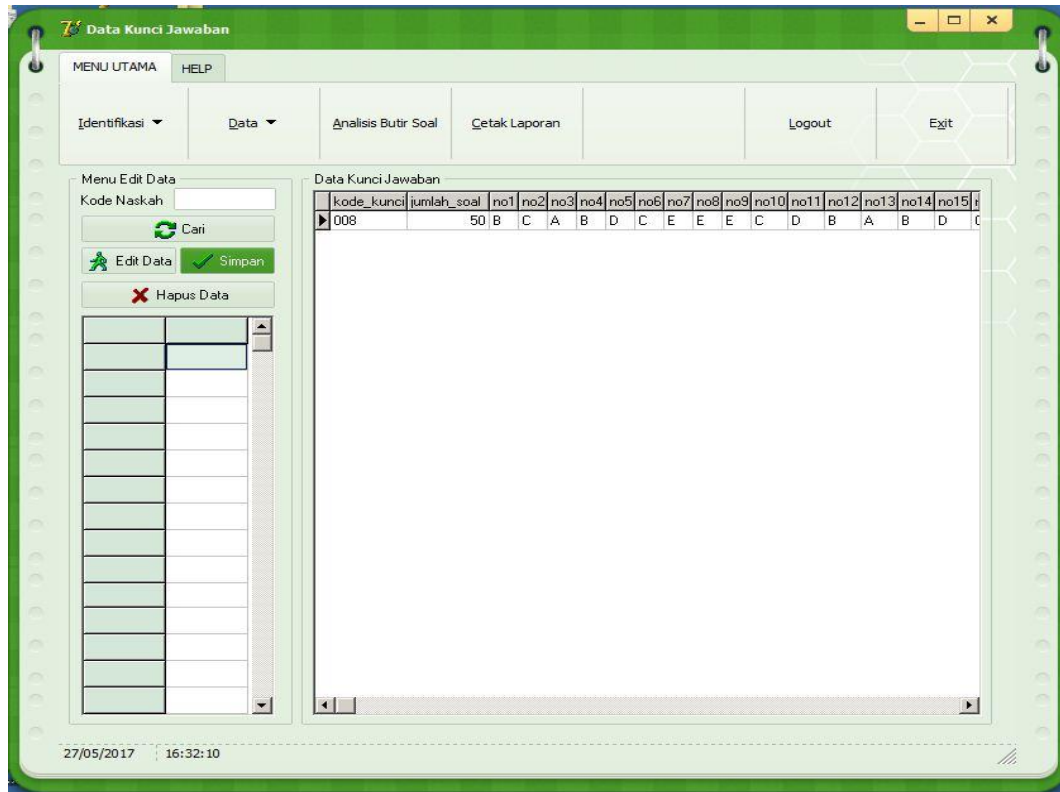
Data Kunci Jawaban

MENU UTAMA HELP

Identifikasi ▼ Data ▼ Analisis Butir Soal Cetak Laporan Logout Exit

Menu Edit Data
Kode Naskah
Cari
Edit Data
Simpan
Hapus Data

Data Kunci Jawaban

| kode_kunci | jumlah_soal | no1 | no2 | no3 | no4 | no5 | no6 | no7 | no8 | no9 | no10 | no11 | no12 | no13 | no14 | no15 | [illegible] |
|---|---|---|---|---|---|---|---|---|---|---|---|---|---|---|---|---|---|
| 008 | 50 | B | C | A | B | D | C | E | E | E | C | D | B | A | B | D | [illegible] |

27/05/2017 16:32:10